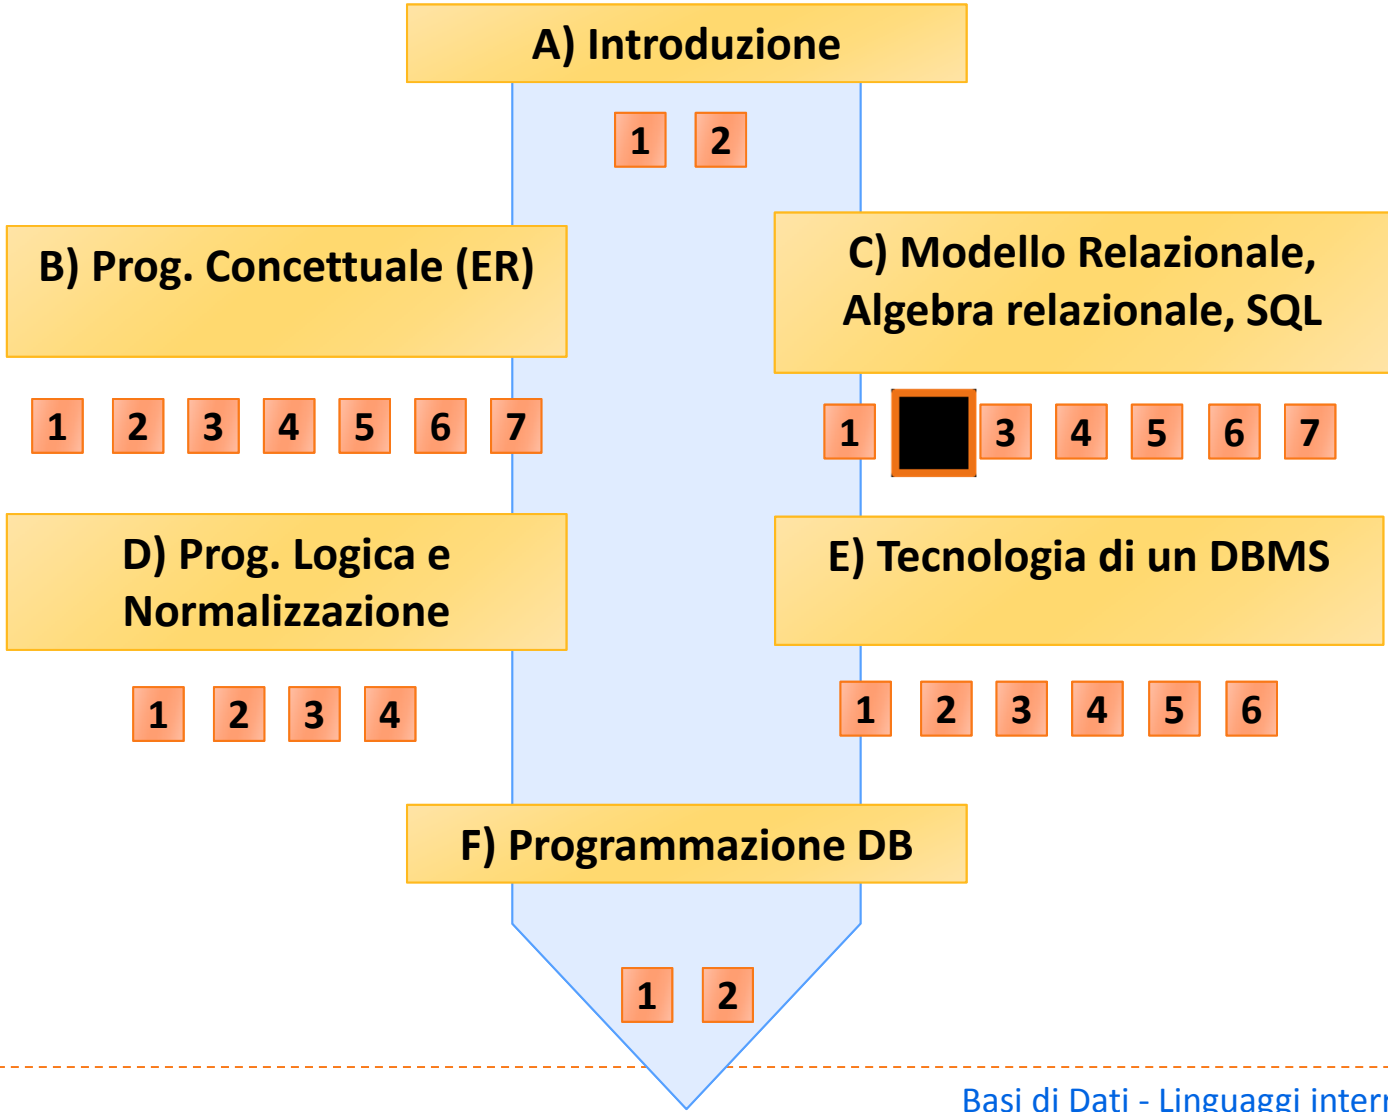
A) Introduzione

1 2

B) Prog. Concettuale (ER)

1 2 3 4 5 6 7

C) Modello Relazionale, Algebra relazionale, SQL

1 3 4 5 6 7

D) Prog. Logica e Normalizzazione

1 2 3 4

E) Tecnologia di un DBMS

1 2 3 4 5 6

F) Programmazione DB

1 2

Basi di Dati - Linguaggi inter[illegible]